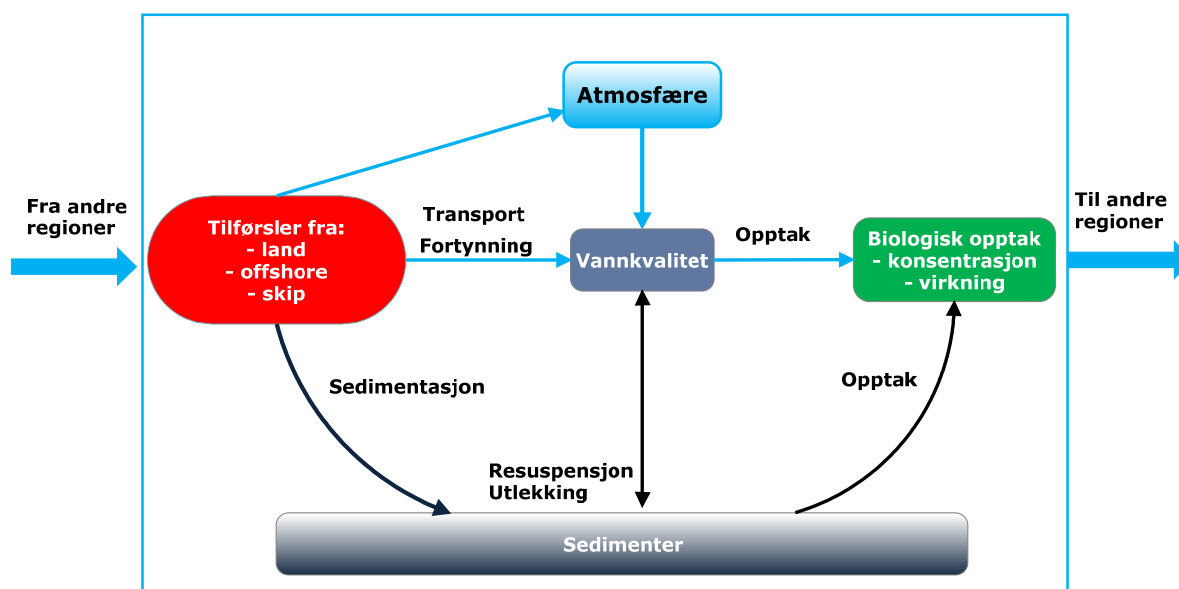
Atmosfære

Fra andre regioner

Tilførsler fra:
- land
- offshore
- skip

Transport
Fortynning

Vannkvalitet

Opptak

Biologisk opptak
- konsentrasjon
- virkning

Til andre regioner

Sedimentasjon

Opptak

Resuspensjon
Utlekking

Sedimenter